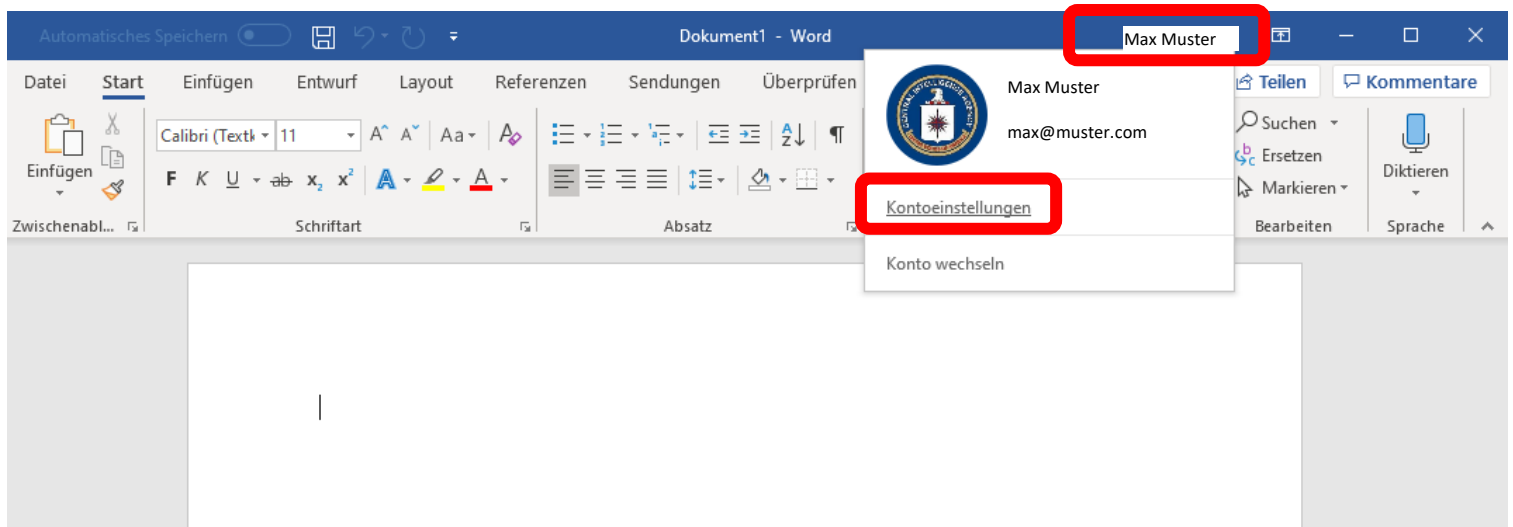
Automatisches Speichern

Dokument1 - Word

Max Muster

Datei Start Einfügen Entwurf Layout Referenzen Sendungen Überprüfen

Teilen Kommentare

Einfügen

Calibri (Textk 11

F K U ab $x_2$ $x^2$

Zwischenabl... Schriftart Absatz

Max Muster

max@muster.com

Kontoeinstellungen

Konto wechseln

Suchen

Ersetzen

Markieren

Bearbeiten

Diktieren

Sprache